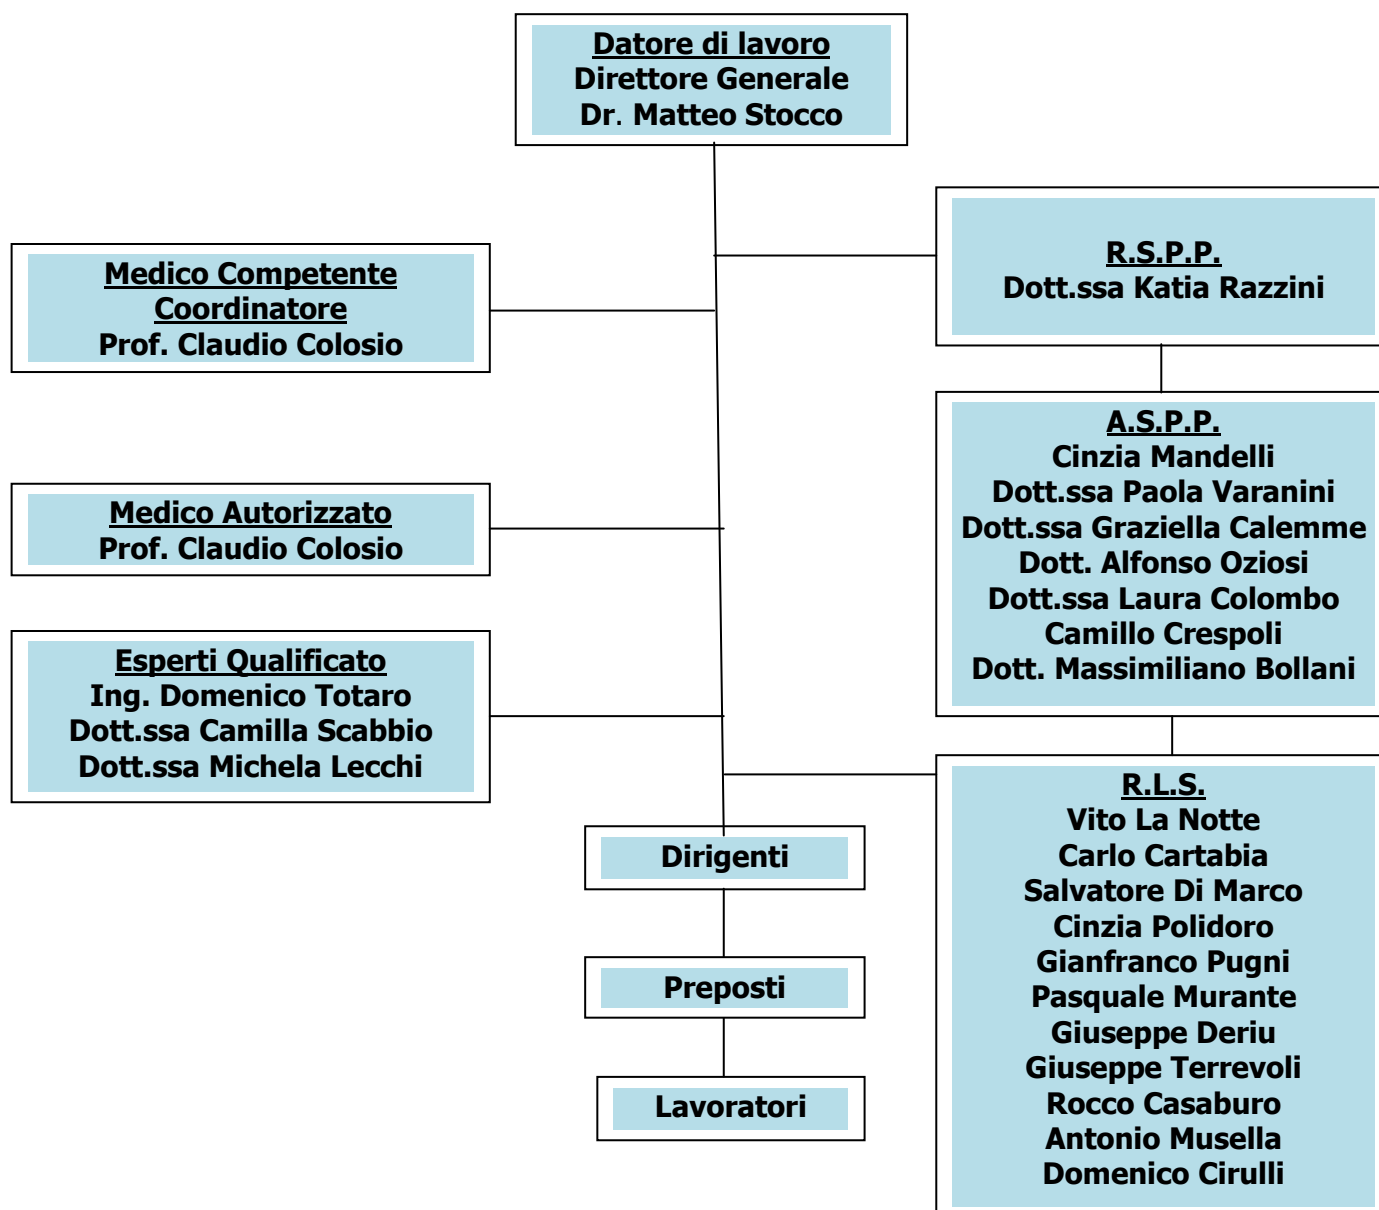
Datore di lavoro
Direttore Generale
Dr. Matteo Stocco

Medico Competente Coordinatore
Prof. Claudio Colosio

R.S.P.P.
Dott.ssa Katia Razzini

A.S.P.P.
Cinzia Mandelli
Dott.ssa Paola Varanini
Dott.ssa Graziella Calemme
Dott. Alfonso Oziosi
Dott.ssa Laura Colombo
Camillo Crespoli
Dott. Massimiliano Bollani

Medico Autorizzato
Prof. Claudio Colosio

Esperti Qualificato
Ing. Domenico Totaro
Dott.ssa Camilla Scabbio
Dott.ssa Michela Lecchi

R.L.S.
Vito La Notte
Carlo Cartabia
Salvatore Di Marco
Cinzia Polidoro
Gianfranco Pugni
Pasquale Murante
Giuseppe Deriu
Giuseppe Terrevoli
Rocco Casaburo
Antonio Musella
Domenico Cirulli

Dirigenti

Preposti

Lavoratori